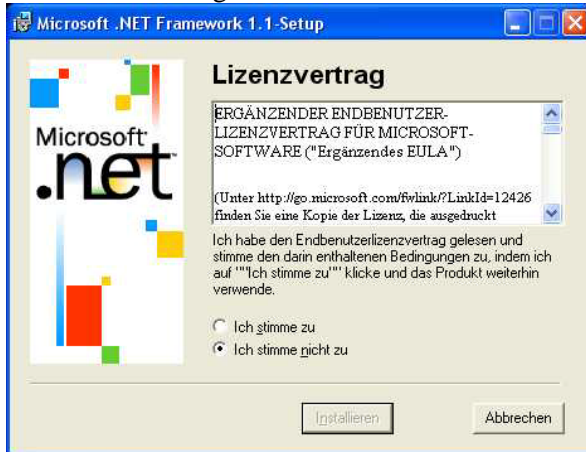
Microsoft .NET Framework 1.1-Setup

Microsoft .net

Lizenzvertrag

ERGÄNZENDER ENDBENUTZER-LIZENZVERTRAG FÜR MICROSOFT-SOFTWARE ("Ergänzendes EULA")

(Unter http://go.microsoft.com/fwlink/?LinkId=12426 finden Sie eine Kopie der Lizenz, die ausgedruckt

Ich habe den Endbenutzerlizenzvertrag gelesen und stimme den darin enthaltenen Bedingungen zu, indem ich auf ""Ich stimme zu"" klicke und das Produkt weiterhin verwende.

Ich stimme zu

Ich stimme nicht zu

Installieren

Abbrechen